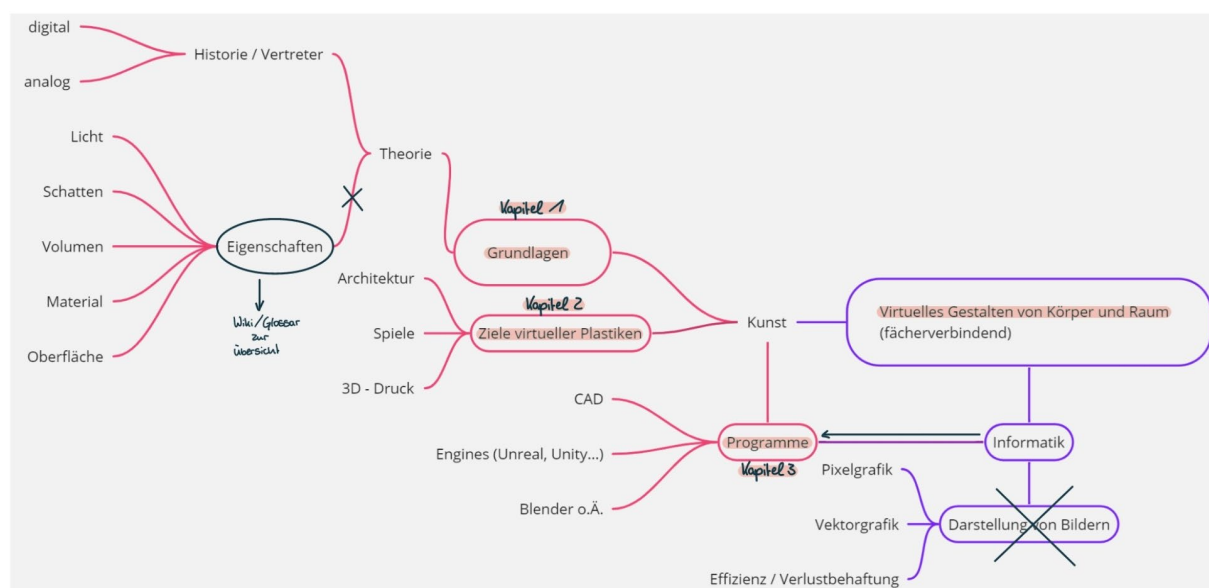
digital

analog

Historie / Vertreter

Theorie

Licht

Schatten

Volumen

Material

Oberfläche

Eigenschaften

Wiki / Glossar zur übersicht

Kapitel 1

Grundlagen

Architektur

Spiele

3D - Druck

Kapitel 2

Ziele virtueller Plastiken

Kunst

Virtuelles Gestalten von Körper und Raum (fächerverbindend)

CAD

Engines (Unreal, Unity...)

Blender o.Ä.

Programme

Kapitel 3

Informatik

Pixelgrafik

Vektorgrafik

Effizienz / Verlustbehaftung

Darstellung von Bildern